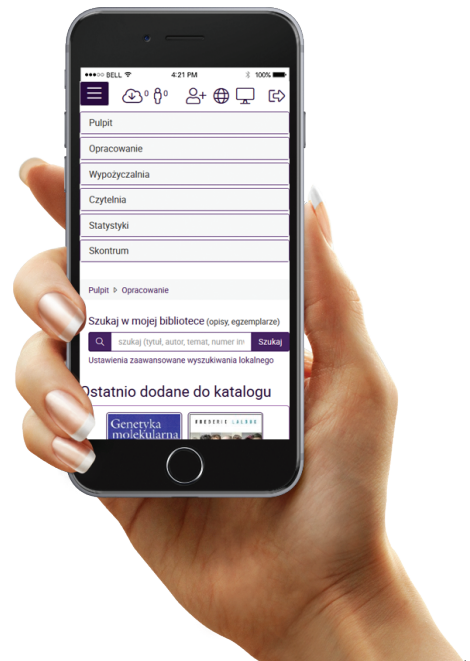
●●●○○ BELL 4:21 PM 100%

0 0

Pulpit

Opracowanie

Wypożyczalnia

Czytelnia

Statystyki

Skontrum

Pulpit ▷ Opracowanie

Szukaj w mojej bibliotece (opisy, egzemplarze)

szukaj (tytuł, autor, temat, numer in Szukaj

Ustawienia zaawansowane wyszukiwania lokalnego

Ostatnio dodane do katalogu

Genetyka molekularna

FREDERIC LALOUX